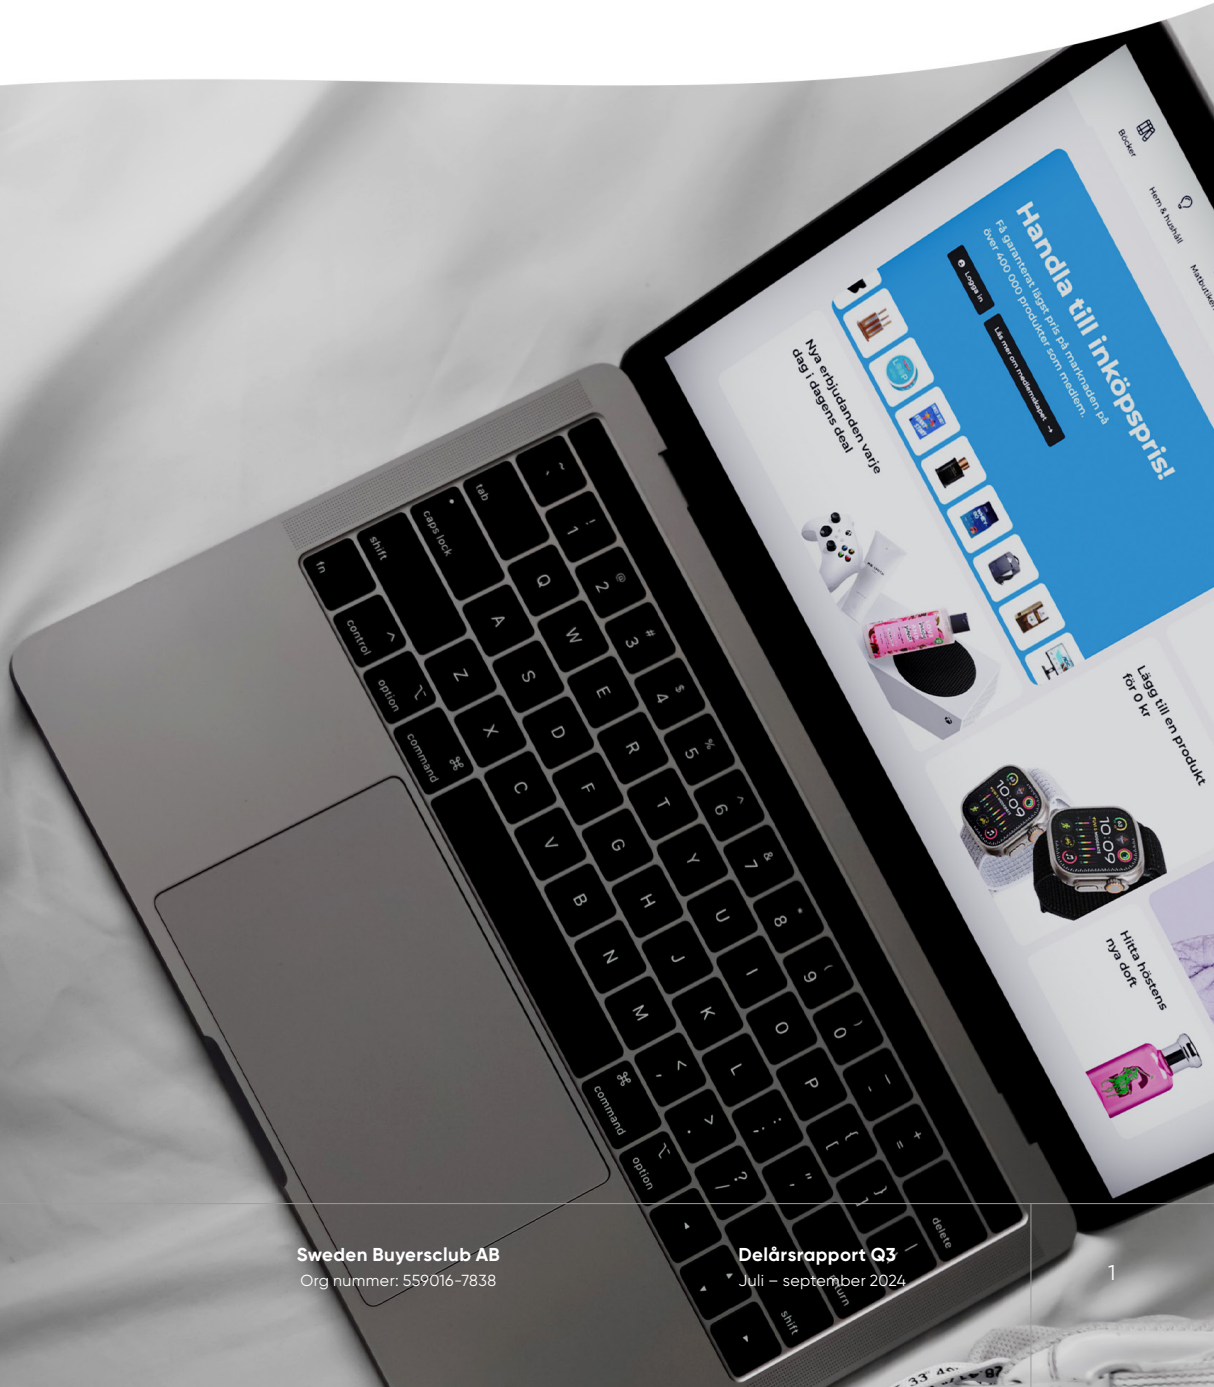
Böcker

Hem & hushåll

Matbutiken

Handla till inköpspris!

Få garanterat lägst pris på marknaden på över 400 000 produkter som medlem.

Logga in

Läs mer om medlemskapet →

Nya erbjudanden varje dag i dagens deal

Lägg till en produkt för 0 kr

Hitta höstens nya doft

tab

caps lock

shift

fn

control

option

command

command

option

delete

return

shift

Sweden Buyersclub AB
Org nummer: 559016-7838

Delårsrapport Q3
Juli – september 2024

1